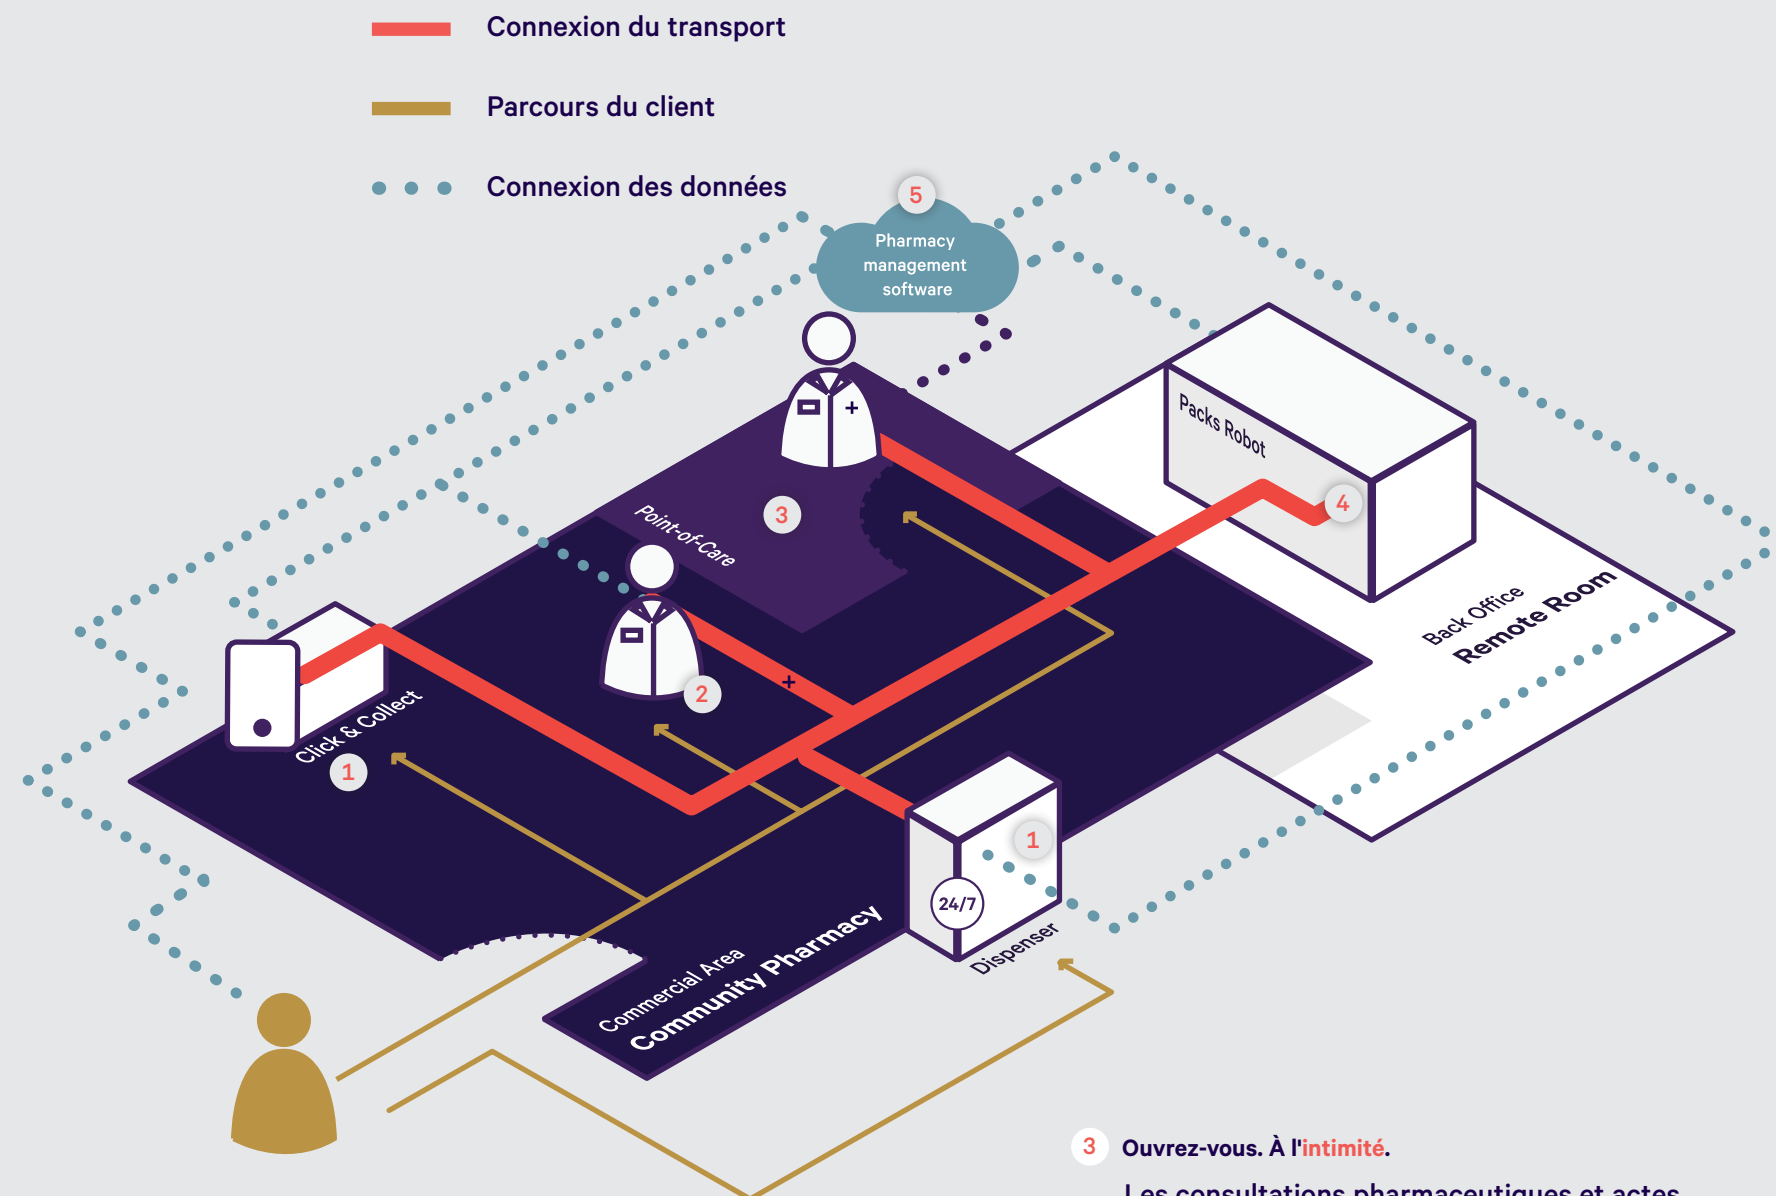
Connexion du transport

Parcours du client

Connexion des données

5

Pharmacy management software

Packs Robot

4

3

Point-of-Care

2

Click & Collect

1

Back Office
Remote Room

1

24/7

Dispenser

Commercial Area
Community Pharmacy

3 Ouvrez-vous. À l'intimité.

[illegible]